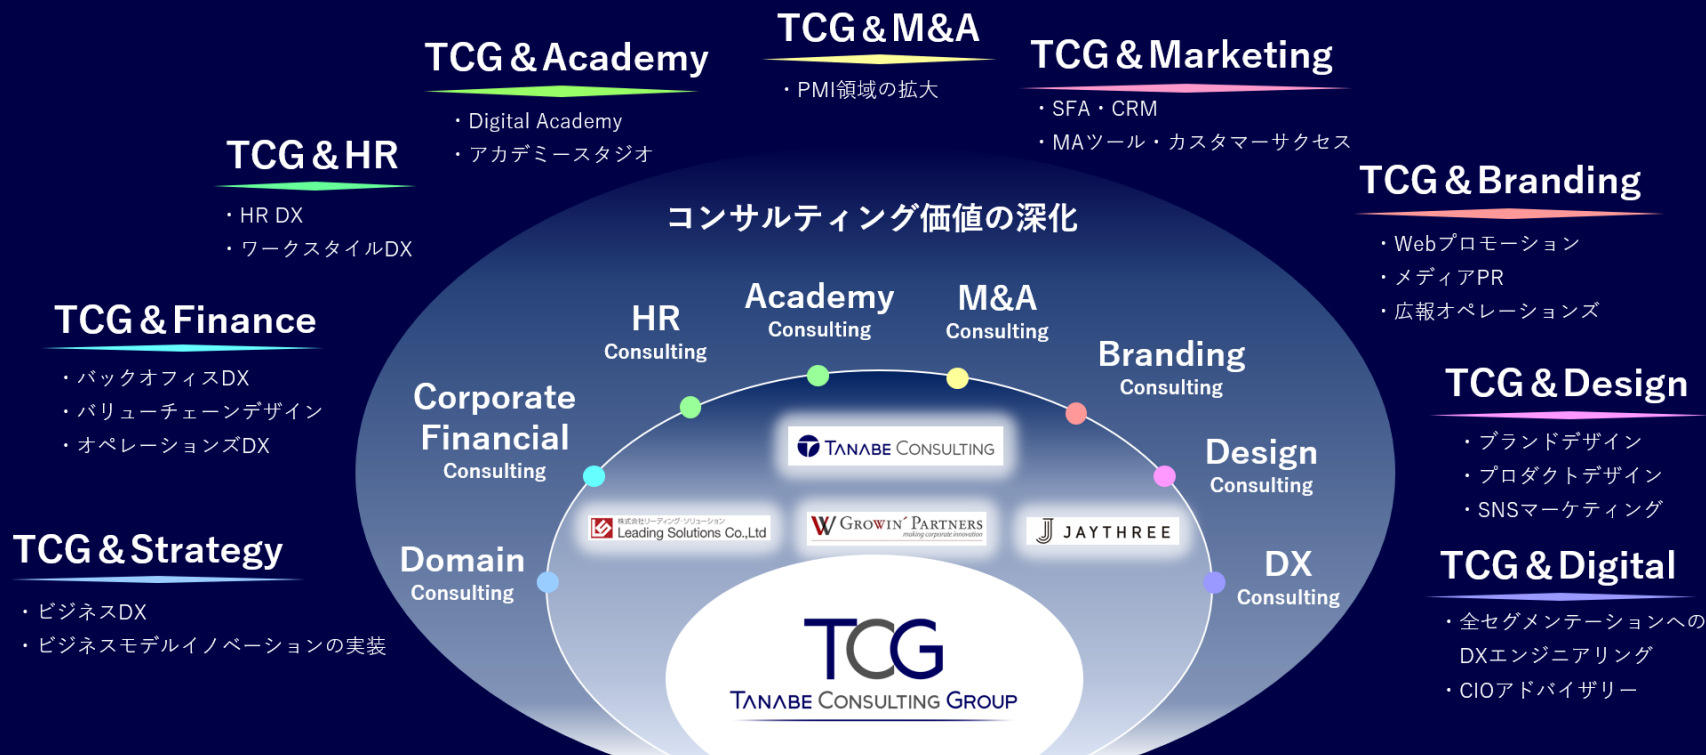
TCG & M&A
・PMI領域の拡大

TCG & Academy
・Digital Academy
・アカデミースタジオ

TCG & Marketing
・SFA・CRM
・MAツール・カスタマーサクセス

TCG & HR
・HR DX
・ワークスタイルDX

TCG & Branding
・Webプロモーション
・メディアPR
・広報オペレーションズ

TCG & Finance
・バックオフィスDX
・バリューチェーンデザイン
・オペレーションズDX

TCG & Design
・ブランドデザイン
・プロダクトデザイン
・SNSマーケティング

TCG & Strategy
・ビジネスDX
・ビジネスモデルイノベーションの実装

TCG & Digital
・全セグメンテーションへのDXエンジニアリング
・CIOアドバイザリー

コンサルティング価値の深化

HR Consulting
Academy Consulting
M&A Consulting
Branding Consulting
Corporate Financial Consulting
Design Consulting
Domain Consulting
DX Consulting

TANABE CONSULTING
株式会社リーディング・ソリューション Leading Solutions Co.,Ltd
GROWIN' PARTNERS making corporate innovation
JAYTHREE

TCG
TANABE CONSULTING GROUP